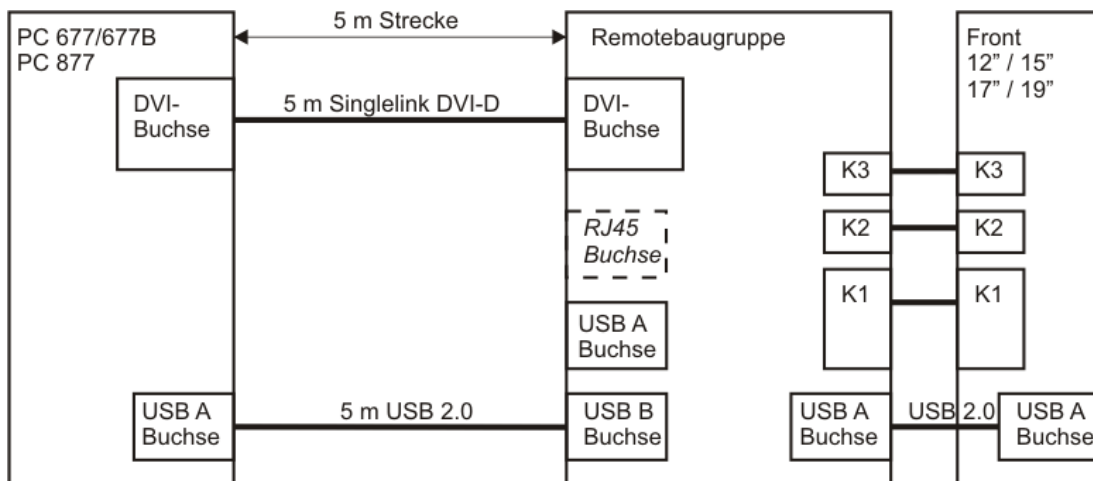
PC 677/677B
PC 877

5 m Strecke

Remotebaugruppe

Front
12" / 15"
17" / 19"

DVI-Buchse

5 m Singlelink DVI-D

DVI-Buchse

K3

K3

K2

K2

RJ45 Buchse

K1

K1

USB A Buchse

USB A Buchse

5 m USB 2.0

USB B Buchse

USB A Buchse

USB 2.0

USB A Buchse